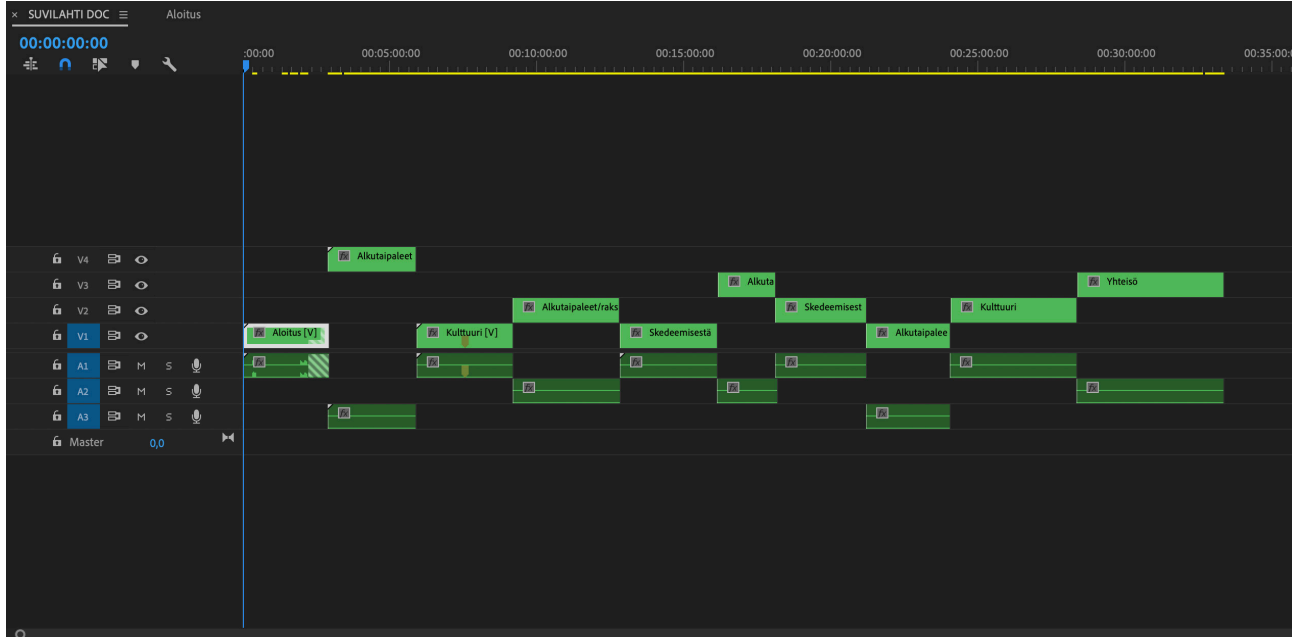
× SUVILAHTI DOC ≡ Aloitus

00:00:00:00

:00:00 00:05:00:00 00:10:00:00 00:15:00:00 00:20:00:00 00:25:00:00 00:30:00:00 00:35:00:

V4 Alkutaipaleet
V3 Alkuta Yhteisö
V2 Alkutaipaleet/raks Skedeemisest Kulttuuri
V1 Aloitus [V] Kulttuuri [V] Skedeemisestä Alkutaipalee
A1 M S
A2 M S
A3 M S
Master 0,0